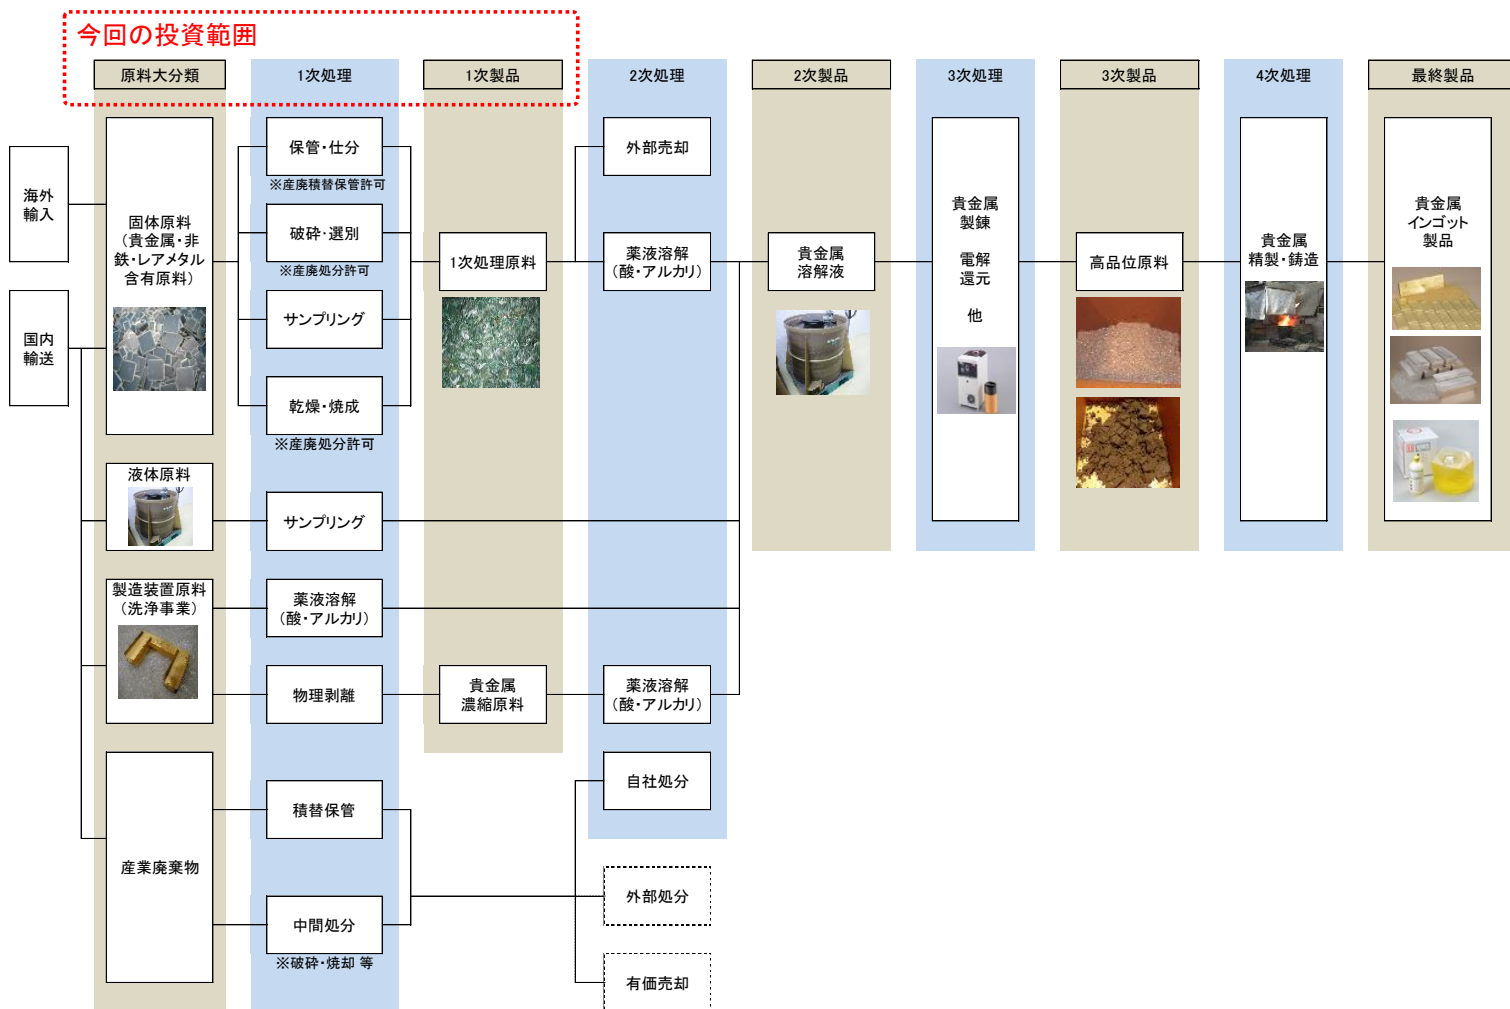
今回の投資範囲

原料大分類
1次処理
1次製品
2次処理
2次製品
3次処理
3次製品
4次処理
最終製品

海外
輸入

国内
輸送

固体原料
（貴金属・非鉄・レアメタル含有原料）

保管・仕分
※産廃積替保管許可

破砕・選別
※産廃処分許可

サンプリング

乾燥・焼成
※産廃処分許可

1次処理原料

外部売却

薬液溶解
（酸・アルカリ）

貴金属
溶解液

貴金属
製錬

電解
還元

他

高品位原料

貴金属
精製・鋳造

貴金属
インゴット
製品

液体原料

サンプリング

製造装置原料
（洗浄事業）

薬液溶解
（酸・アルカリ）

物理剥離

貴金属
濃縮原料

薬液溶解
（酸・アルカリ）

産業廃棄物

積替保管

中間処分
※破砕・焼却 等

自社処分

外部処分

有価売却